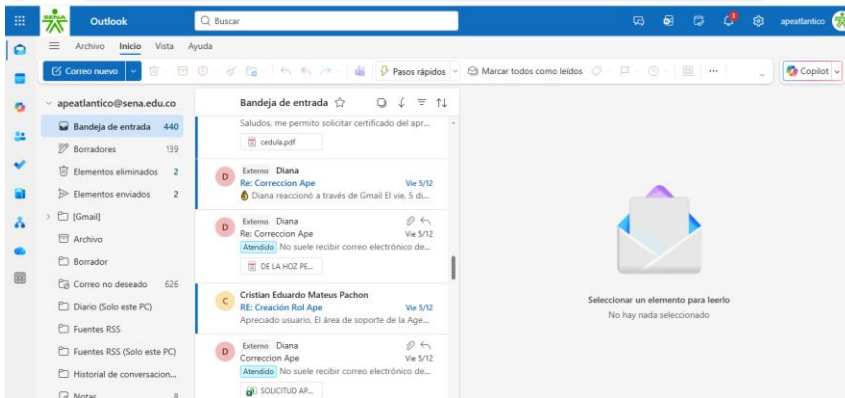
SENA Outlook

Buscar

1

apeatlantico

Archivo Inicio Vista Ayuda

Correo nuevo

Pasos rápidos

Marcar todos como leídos

Copilot

apeatlantico@sena.edu.co

Bandeja de entrada 440

Borradores 139

Elementos eliminados 2

Elementos enviados 2

[Gmail]

Archivo

Borrador

Correo no deseado 626

Diario (Solo este PC)

Fuentes RSS

Fuentes RSS (Solo este PC)

Historial de conversacion...

Notas 8

Bandeja de entrada

Saludos, me permito solicitar certificado del apr...

cedula.pdf

D Externo Diana
Re: Correccion Ape Vie 5/12
Diana reaccionó a través de Gmail El vie, 5 di...

D Externo Diana
Re: Correccion Ape Vie 5/12
Atendido No suele recibir correo electrónico de...

DE LA HOZ PE...

C Cristian Eduardo Mateus Pachon
RE: Creación Rol Ape Vie 5/12
Apreciado usuario, El área de soporte de la Age...

D Externo Diana
Correccion Ape Vie 5/12
Atendido No suele recibir correo electrónico de...

SOLICITUD AP...

Seleccionar un elemento para leerlo

No hay nada seleccionado